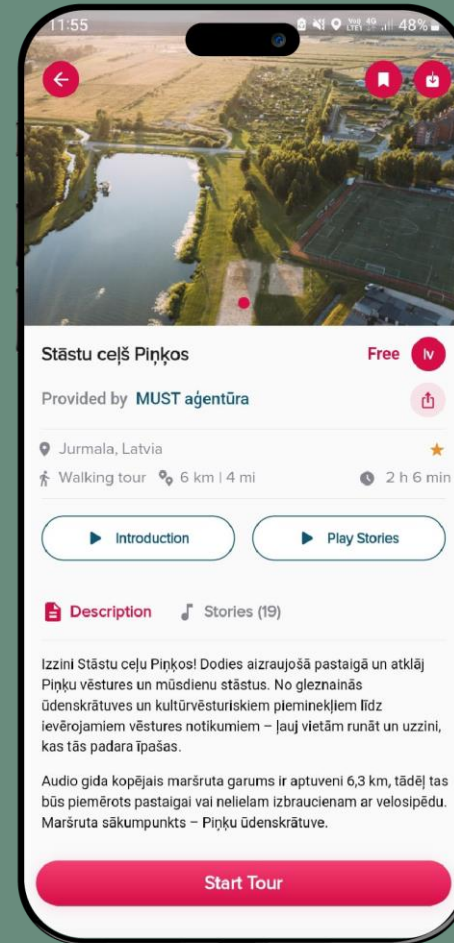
11:55

48%

Stāstu ceļš Piņķos

Free

lv

Provided by MUST aģentūra

Jurmala, Latvia

Walking tour 6 km | 4 mi 2 h 6 min

Introduction

Play Stories

Description Stories (19)

Izzini Stāstu ceļu Piņķos! Dodies aizraujošā pastaigā un atklāj Piņķu vēstures un mūsdienu stāstus. No gleznainās ūdenskrātuves un kultūrvēsturiskiem pieminekļiem līdz ievērojamiem vēstures notikumiem – ļauj vietām runāt un uzzini, kas tās padara īpašas.

Audio gida kopējais maršruta garums ir aptuveni 6,3 km, tādēļ tas būs piemērots pastaigai vai nelielam izbraucienam ar velosipēdu. Maršruta sākumpunkts – Piņķu ūdenskrātuve.

Start Tour